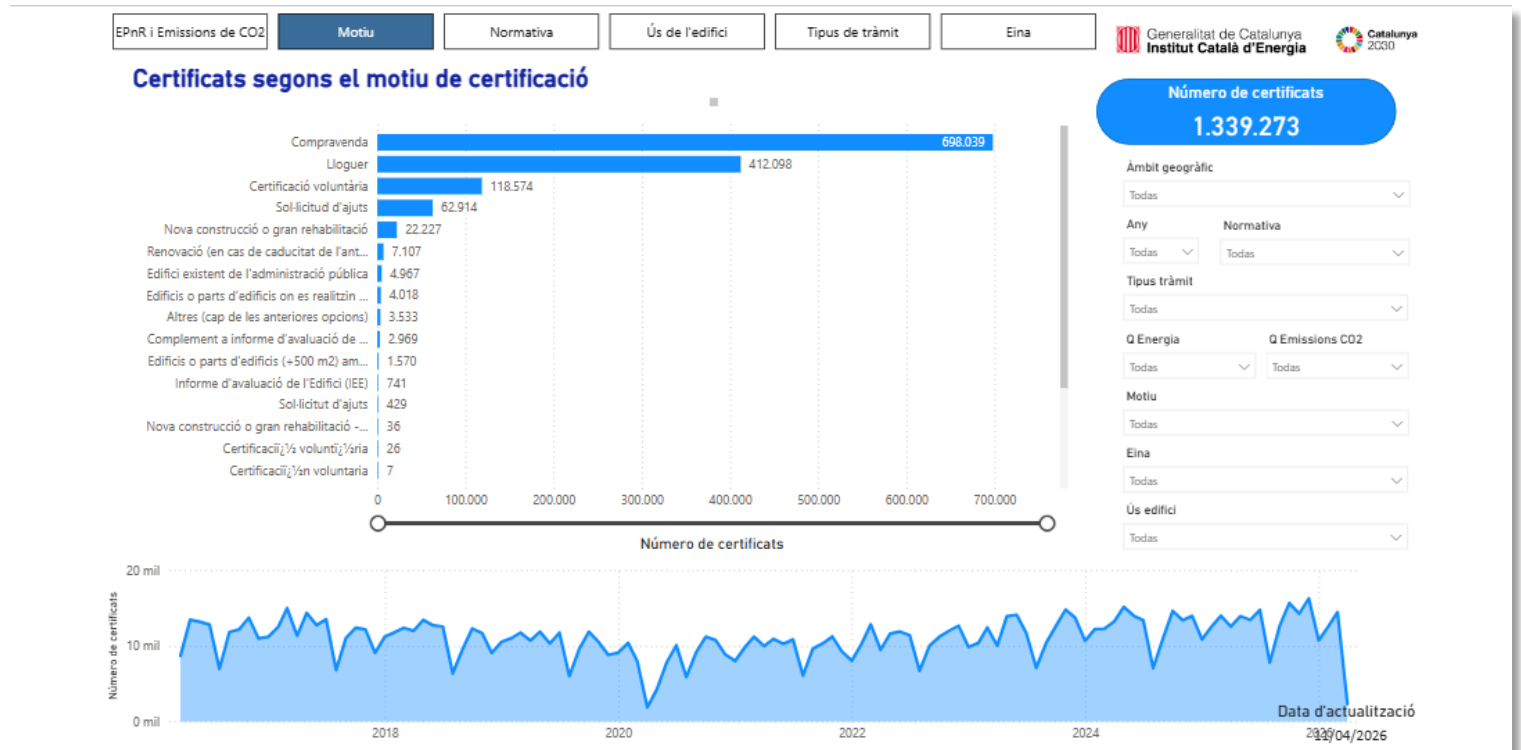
EPnR i Emissions de CO2 | Motiu | Normativa | Ús de l'edifici | Tipus de tràmit | Eina

Generalitat de Catalunya
Institut Català d'Energia

Catalunya 2030

Certificats segons el motiu de certificació

| Motiu | Número de certificats |
|---|---|
| Compravenda | 698.039 |
| Lloguer | 412.098 |
| Certificació voluntària | 118.574 |
| Sol·licitud d'ajuts | 62.914 |
| Nova construcció o gran rehabilitació | 22.227 |
| Renovació (en cas de caducitat de l'ant... | 7.107 |
| Edifici existent de l'administració pública | 4.967 |
| Edificis o parts d'edificis on es realitzin ... | 4.018 |
| Altres (cap de les anteriores opcions) | 3.533 |
| Complement a informe d'avaluació de ... | 2.969 |
| Edificis o parts d'edificis (+500 m2) am... | 1.570 |
| Informe d'avaluació de l'Edifici (IEE) | 741 |
| Sol·licitud d'ajuts | 429 |
| Nova construcció o gran rehabilitació -... | 36 |
| Certificacií¿½ voluntí¿½ria | 26 |
| Certificacií¿½n voluntaria | 7 |

0 100.000 200.000 300.000 400.000 500.000 600.000 700.000

Número de certificats

Número de certificats
1.339.273

Àmbit geogràfic
Todas

Any
Todas

Normativa
Todas

Tipus tràmit
Todas

Q Energia
Todas

Q Emissions CO2
Todas

Motiu
Todas

Eina
Todas

Ús edifici
Todas

20 mil
10 mil
0 mil
Número de certificats

2018 2020 2022 2024 2026

Data d'actualització
11/04/2026